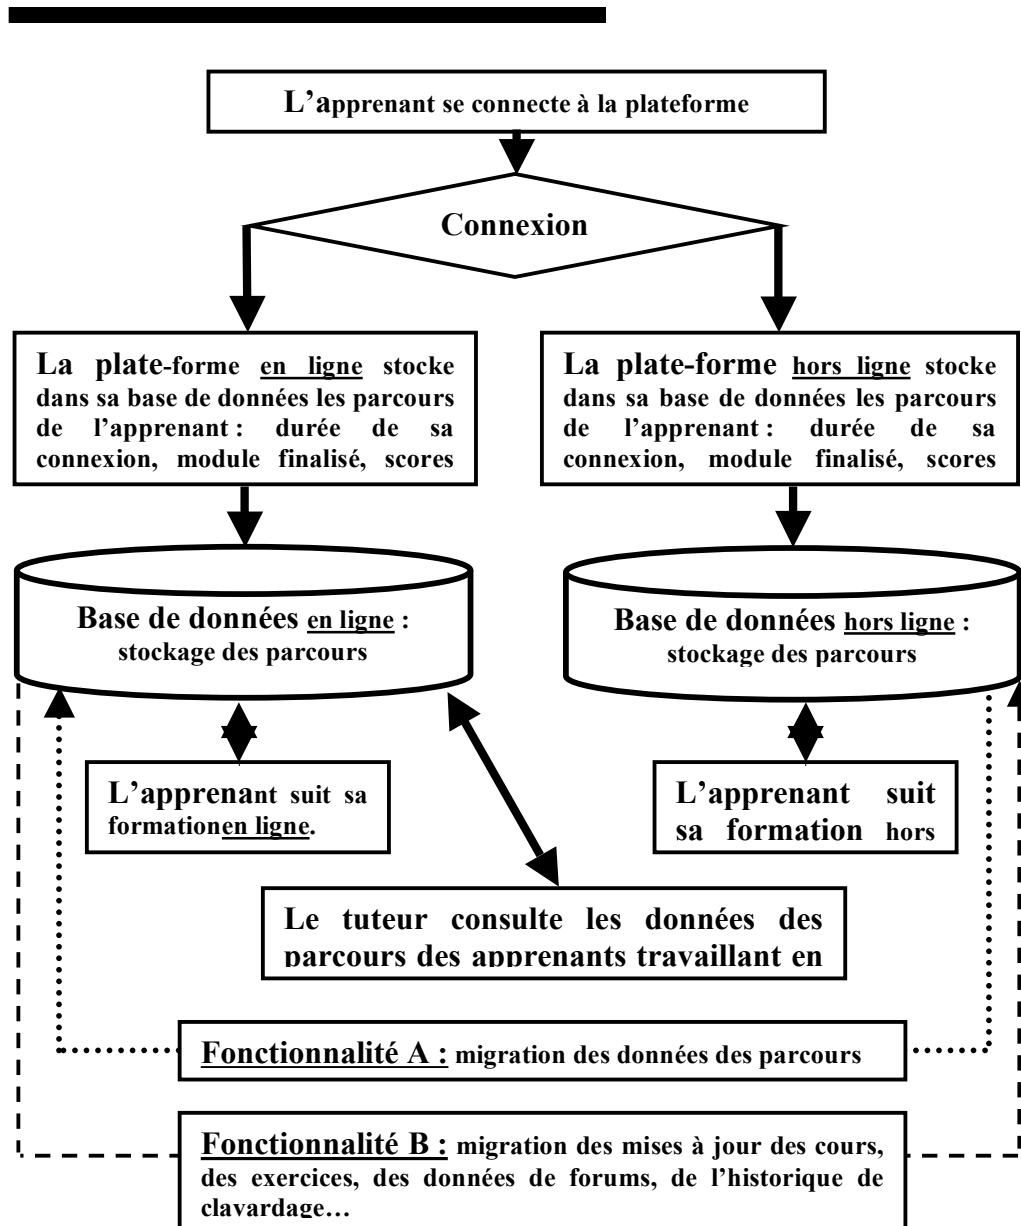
L'apprenant se connecte à la plateforme

Connexion

La plate-forme en ligne stocke dans sa base de données les parcours de l'apprenant : durée de sa connexion, module finalisé, scores

La plate-forme hors ligne stocke dans sa base de données les parcours de l'apprenant : durée de sa connexion, module finalisé, scores

Base de données en ligne : stockage des parcours

Base de données hors ligne : stockage des parcours

L'apprenant suit sa formationen ligne.

L'apprenant suit sa formation hors

Le tuteur consulte les données des parcours des apprenants travaillant en

Fonctionnalité A : migration des données des parcours

Fonctionnalité B : migration des mises à jour des cours, des exercices, des données de forums, de l'historique de clavardage…